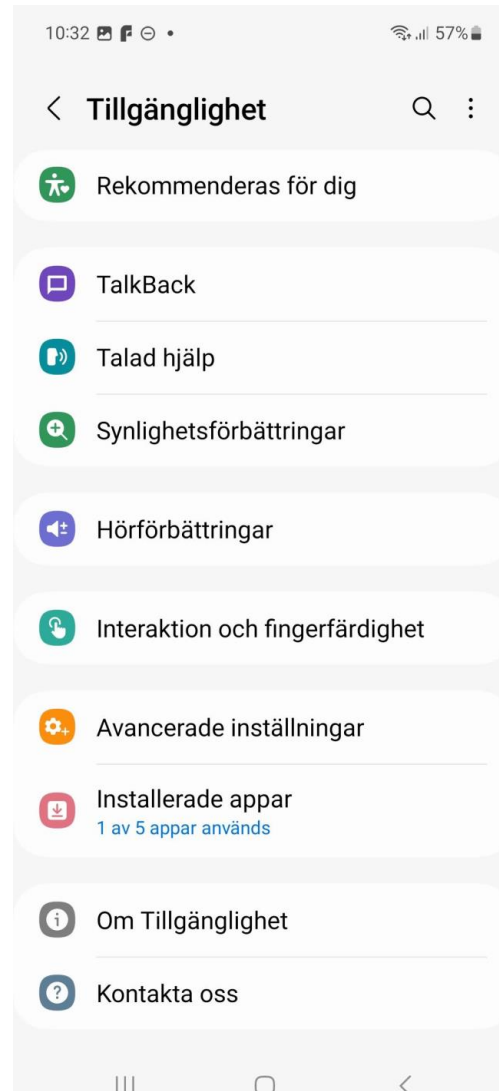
10:32 57%

Tillgänglighet

Rekommenderas för dig

TalkBack

Talad hjälp

Synlighetsförbättringar

Hörförbättringar

Interaktion och fingerfärdighet

Avancerade inställningar

Installerade appar
1 av 5 appar används

Om Tillgänglighet

Kontakta oss